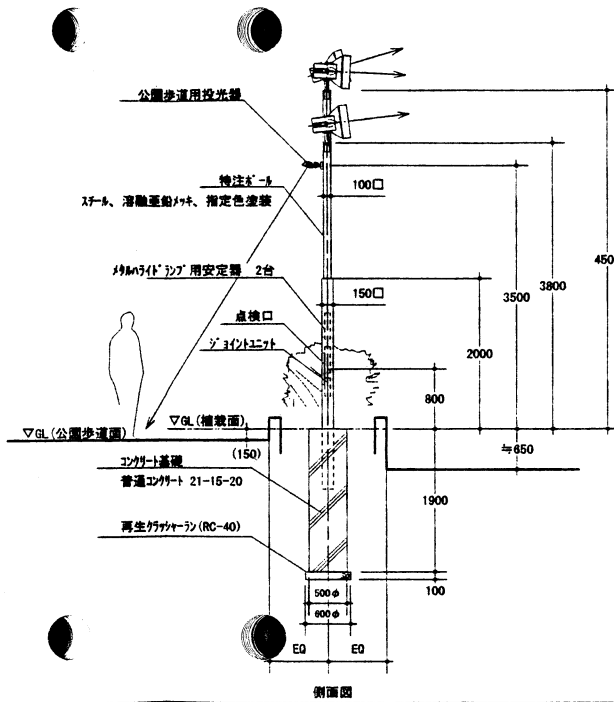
公園歩道用投光器

特注ポール

スチール、溶融亜鉛メッキ、指定色塗装

100□

メタルハライドランプ用安定器 2台

150□

点検口

ジョイントユニット

▽GL(公園歩道面)

▽GL(植栽面)

(150)

コンクリート基礎

普通コンクリート 21-15-20

再生クラッシャーラン(RC-40)

500φ

600φ

EQ

EQ

800

2000

3500

3800

450

≒650

1900

100

側面図